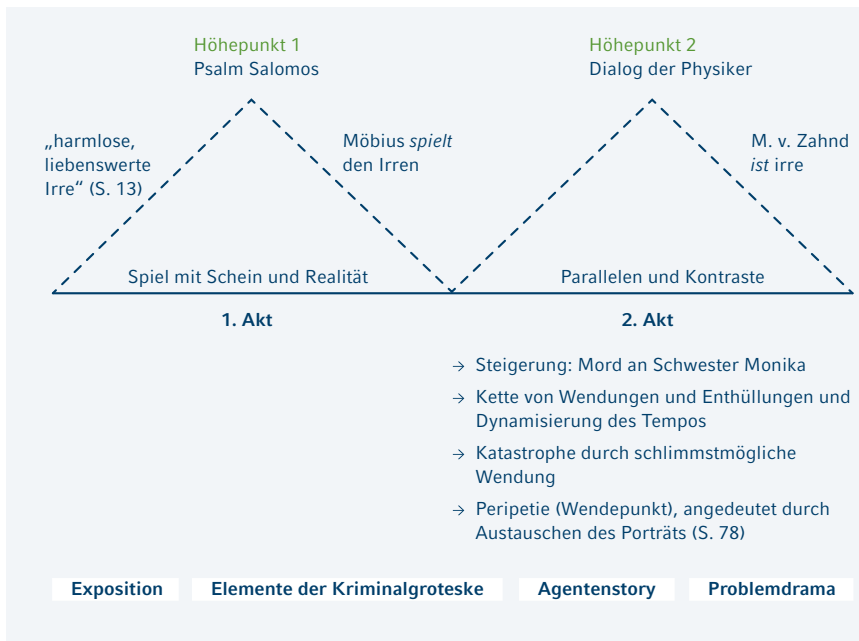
Höhepunkt 1
Psalm Salomos

Höhepunkt 2
Dialog der Physiker

„harmlose, liebenswerte Irre“ (S. 13)

Möbius *spielt* den Irren

M. v. Zahnd *ist* irre

Spiel mit Schein und Realität

Parallelen und Kontraste

**1. Akt**

**2. Akt**

→ Steigerung: Mord an Schwester Monika

→ Kette von Wendungen und Enthüllungen und Dynamisierung des Tempos

→ Katastrophe durch schlimmstmögliche Wendung

→ Peripetie (Wendepunkt), angedeutet durch Austauschen des Porträts (S. 78)

**Exposition** | **Elemente der Kriminalgroteske** | **Agentenstory** | **Problemdrama**